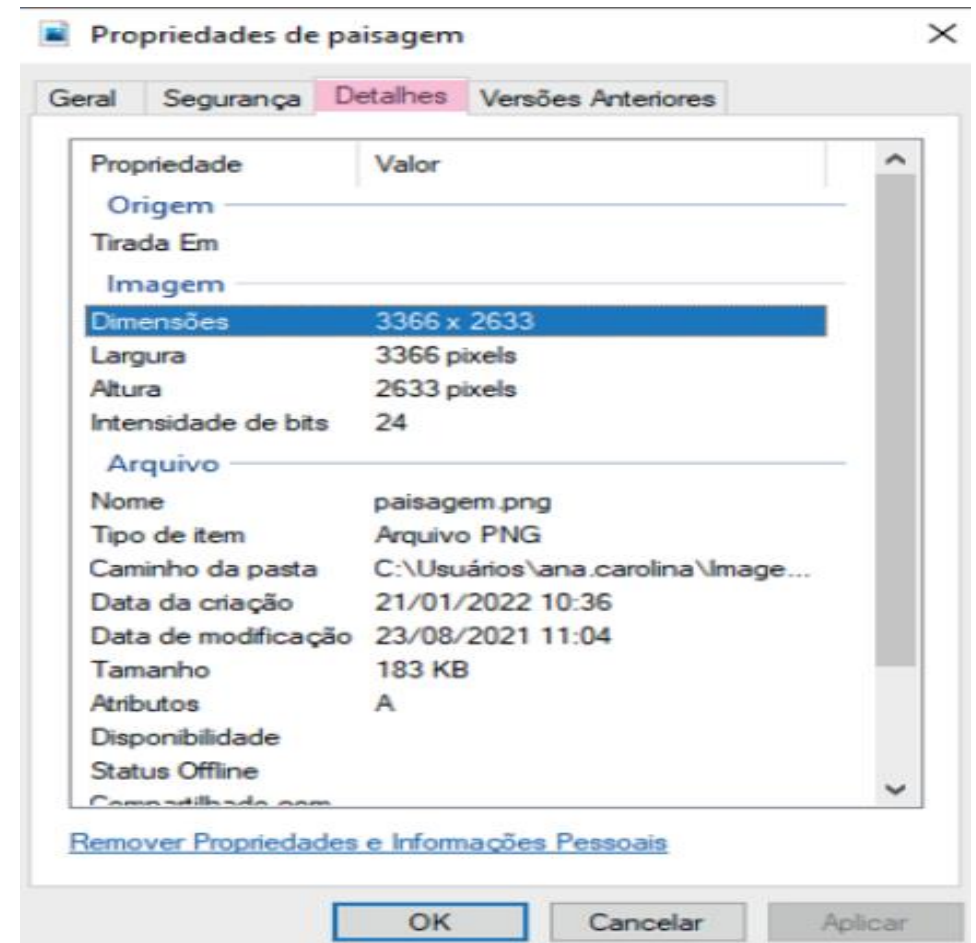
Propriedades de paisagem

×

Geral | Segurança | Detalhes | Versões Anteriores

| Propriedade | Valor |
|---|---|
| **Origem** | |
| Tirada Em | |
| **Imagem** | |
| Dimensões | 3366 x 2633 |
| Largura | 3366 pixels |
| Altura | 2633 pixels |
| Intensidade de bits | 24 |
| **Arquivo** | |
| Nome | paisagem.png |
| Tipo de item | Arquivo PNG |
| Caminho da pasta | C:\Usuários\ana.carolina\Image... |
| Data da criação | 21/01/2022 10:36 |
| Data de modificação | 23/08/2021 11:04 |
| Tamanho | 183 KB |
| Atributos | A |
| Disponibilidade | |
| Status Offline | |
| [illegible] | |

Remover Propriedades e Informações Pessoais

OK | Cancelar | Aplicar